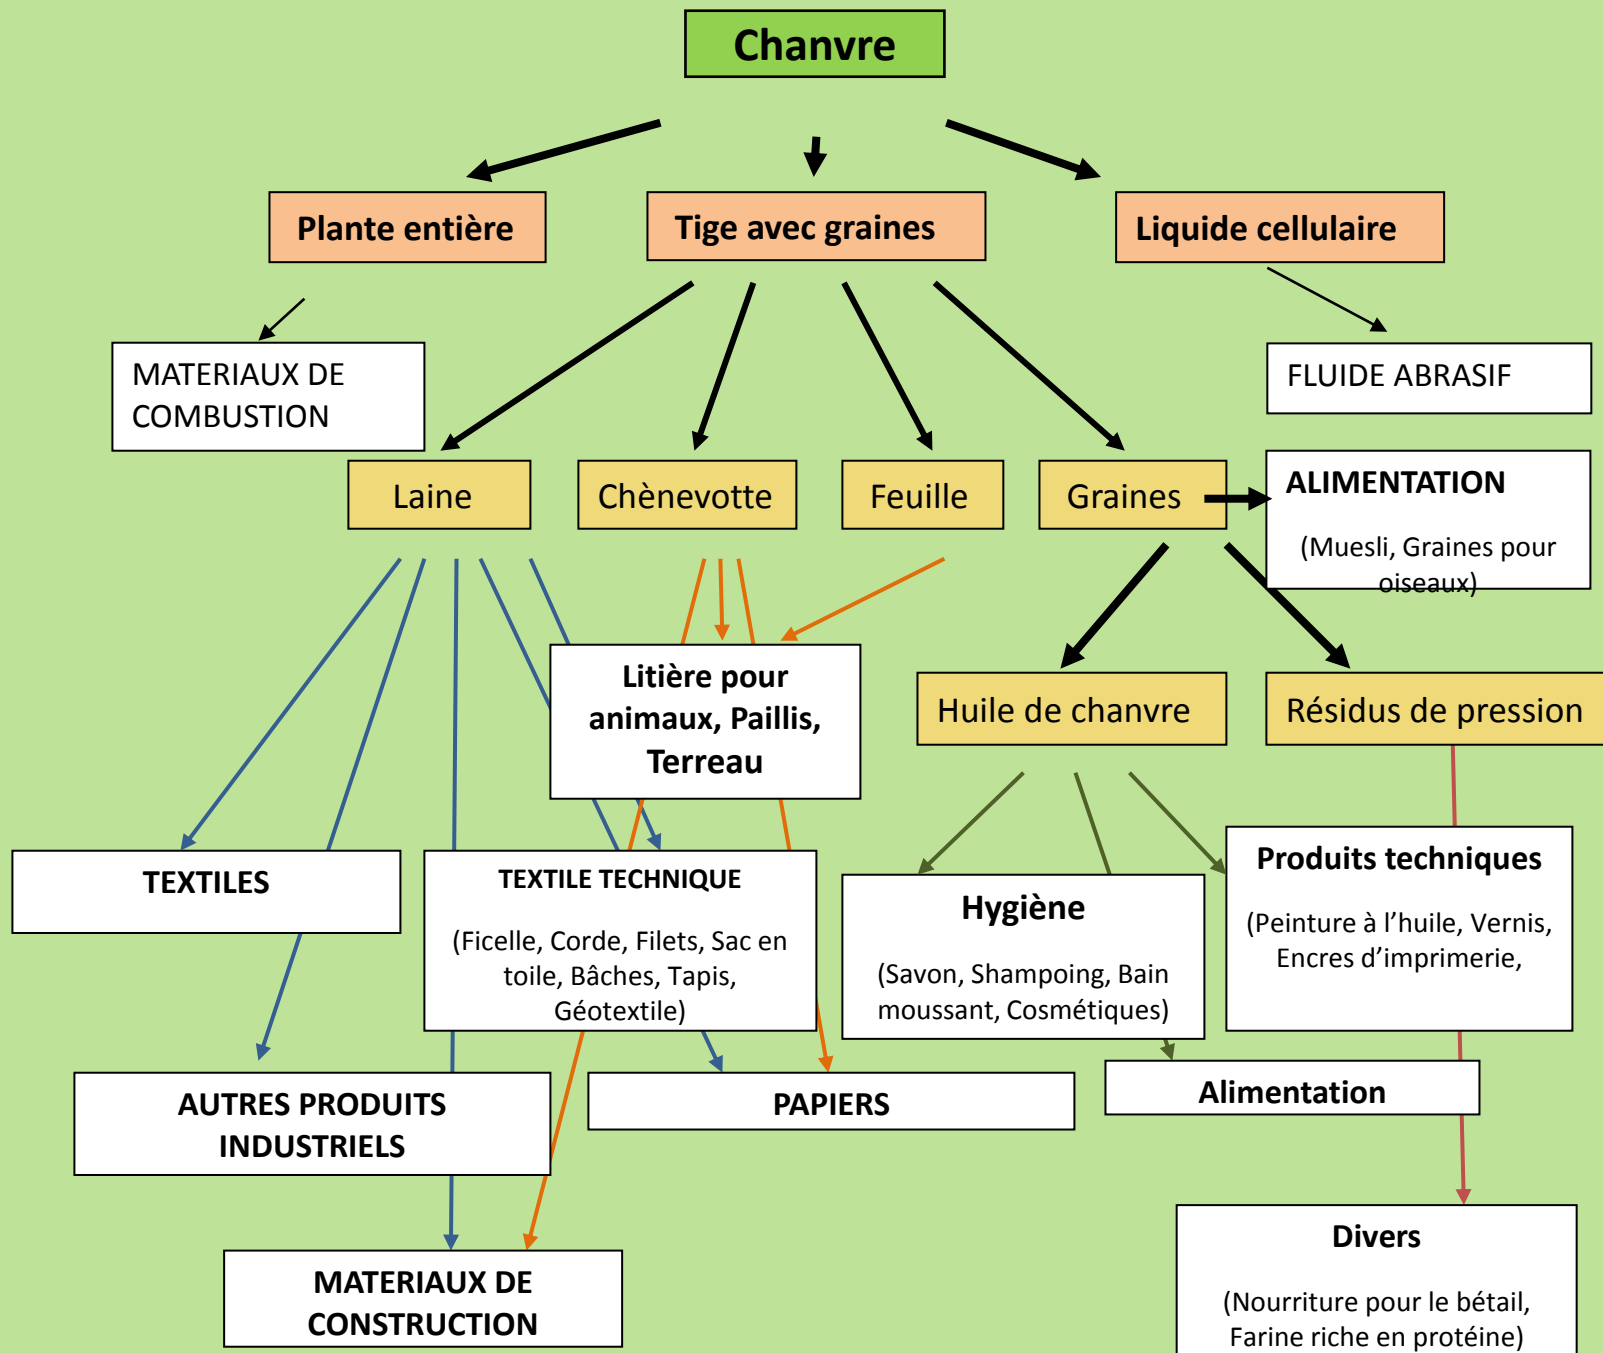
Chanvre

Plante entière

Tige avec graines

Liquide cellulaire

MATERIAUX DE COMBUSTION

FLUIDE ABRASIF

Laine

Chènevotte

Feuille

Graines

ALIMENTATION

(Muesli, Graines pour oiseaux)

Litière pour animaux, Paillis, Terreau

Huile de chanvre

Résidus de pression

TEXTILES

TEXTILE TECHNIQUE

(Ficelle, Corde, Filets, Sac en toile, Bâches, Tapis, Géotextile)

Hygiène

(Savon, Shampoing, Bain moussant, Cosmétiques)

Produits techniques

(Peinture à l'huile, Vernis, Encres d'imprimerie,

AUTRES PRODUITS INDUSTRIELS

PAPIERS

Alimentation

Divers

(Nourriture pour le bétail, Farine riche en protéine)

MATERIAUX DE CONSTRUCTION